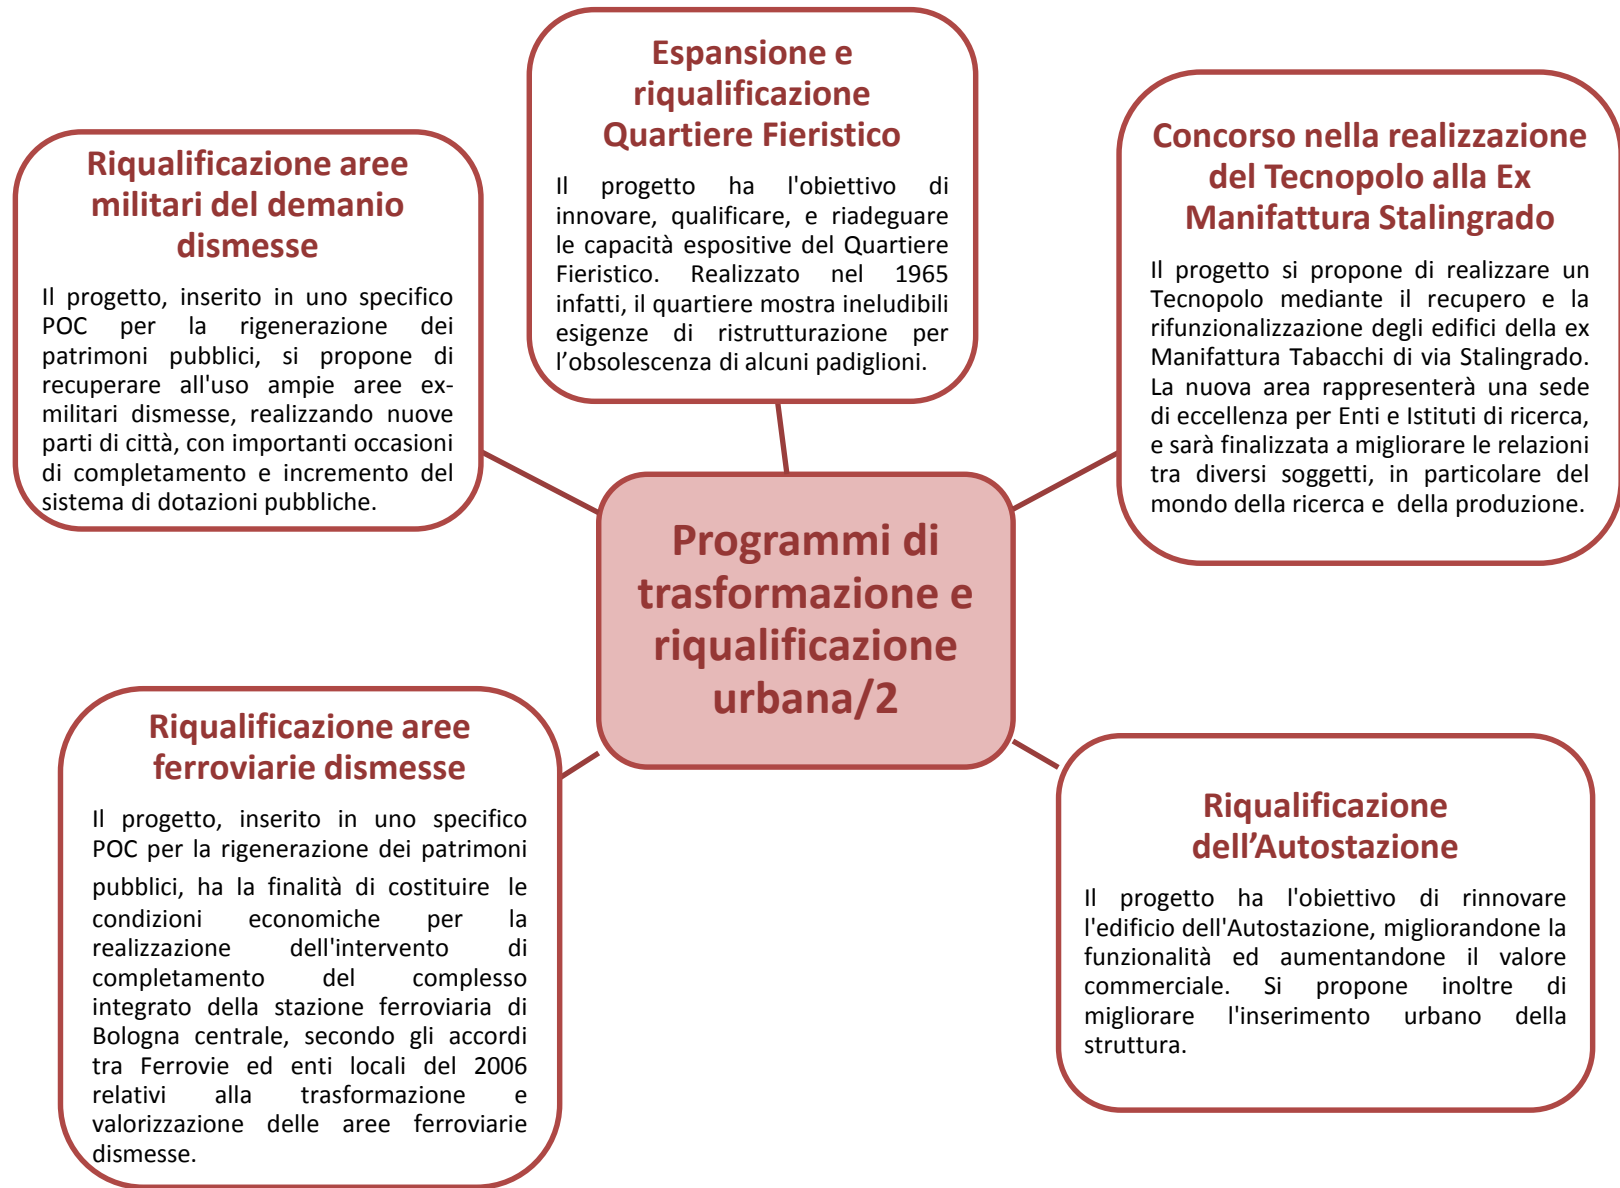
Espansione e riqualificazione Quartiere Fieristico

Il progetto ha l'obiettivo di innovare, qualificare, e riadeguare le capacità espositive del Quartiere Fieristico. Realizzato nel 1965 infatti, il quartiere mostra ineludibili esigenze di ristrutturazione per l'obsolescenza di alcuni padiglioni.

Riqualificazione aree militari del demanio dismesse

Il progetto, inserito in uno specifico POC per la rigenerazione dei patrimoni pubblici, si propone di recuperare all'uso ampie aree ex-militari dismesse, realizzando nuove parti di città, con importanti occasioni di completamento e incremento del sistema di dotazioni pubbliche.

Concorso nella realizzazione del Tecnopolo alla Ex Manifattura Stalingrado

Il progetto si propone di realizzare un Tecnopolo mediante il recupero e la rifunzionalizzazione degli edifici della ex Manifattura Tabacchi di via Stalingrado. La nuova area rappresenterà una sede di eccellenza per Enti e Istituti di ricerca, e sarà finalizzata a migliorare le relazioni tra diversi soggetti, in particolare del mondo della ricerca e della produzione.

Programmi di trasformazione e riqualificazione urbana/2

Riqualificazione aree ferroviarie dismesse

Il progetto, inserito in uno specifico POC per la rigenerazione dei patrimoni pubblici, ha la finalità di costituire le condizioni economiche per la realizzazione dell'intervento di completamento del complesso integrato della stazione ferroviaria di Bologna centrale, secondo gli accordi tra Ferrovie ed enti locali del 2006 relativi alla trasformazione e valorizzazione delle aree ferroviarie dismesse.

Riqualificazione dell'Autostazione

Il progetto ha l'obiettivo di rinnovare l'edificio dell'Autostazione, migliorandone la funzionalità ed aumentandone il valore commerciale. Si propone inoltre di migliorare l'inserimento urbano della struttura.